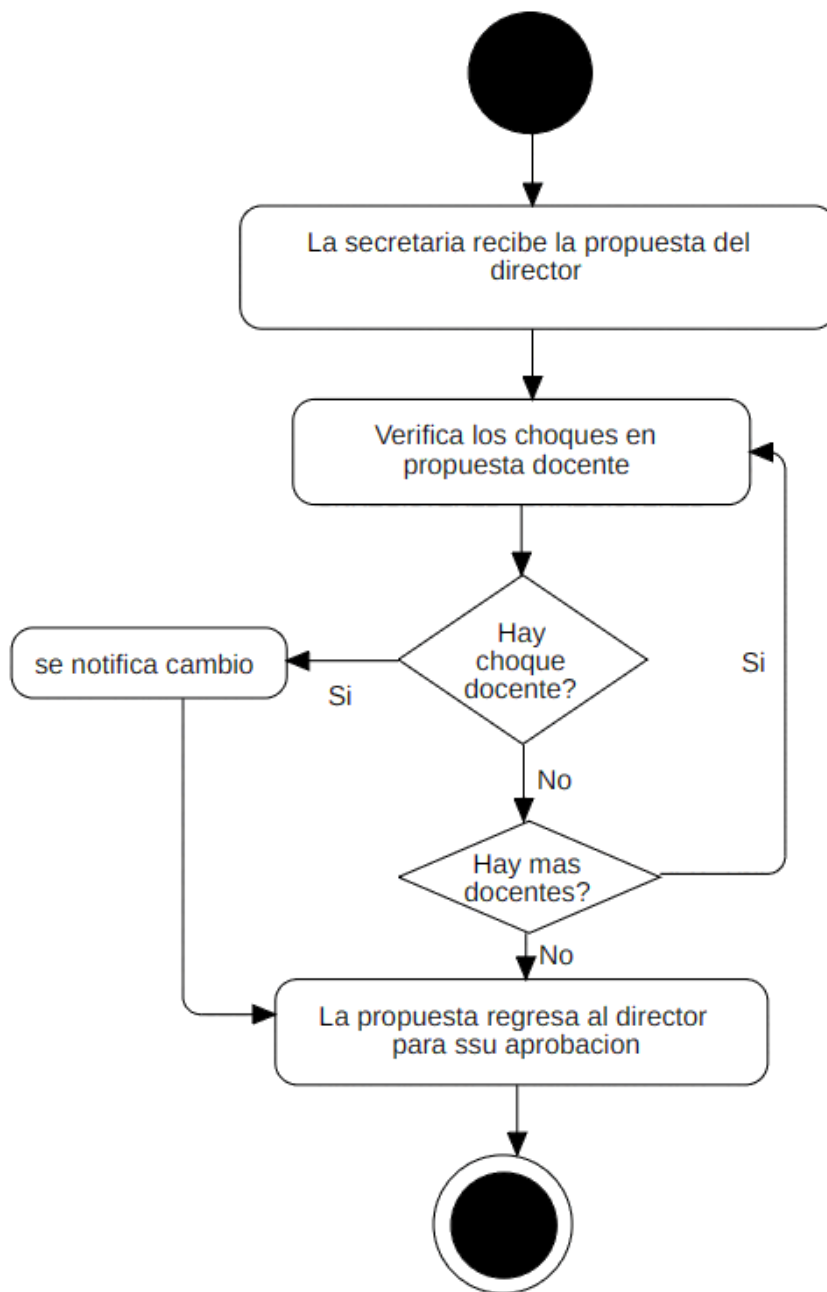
La secretaria recibe la propuesta del director

Verifica los choques en propuesta docente

Hay choque docente?

se notifica cambio

Si

Si

No

Hay mas docentes?

No

La propuesta regresa al director para ssu aprobacion